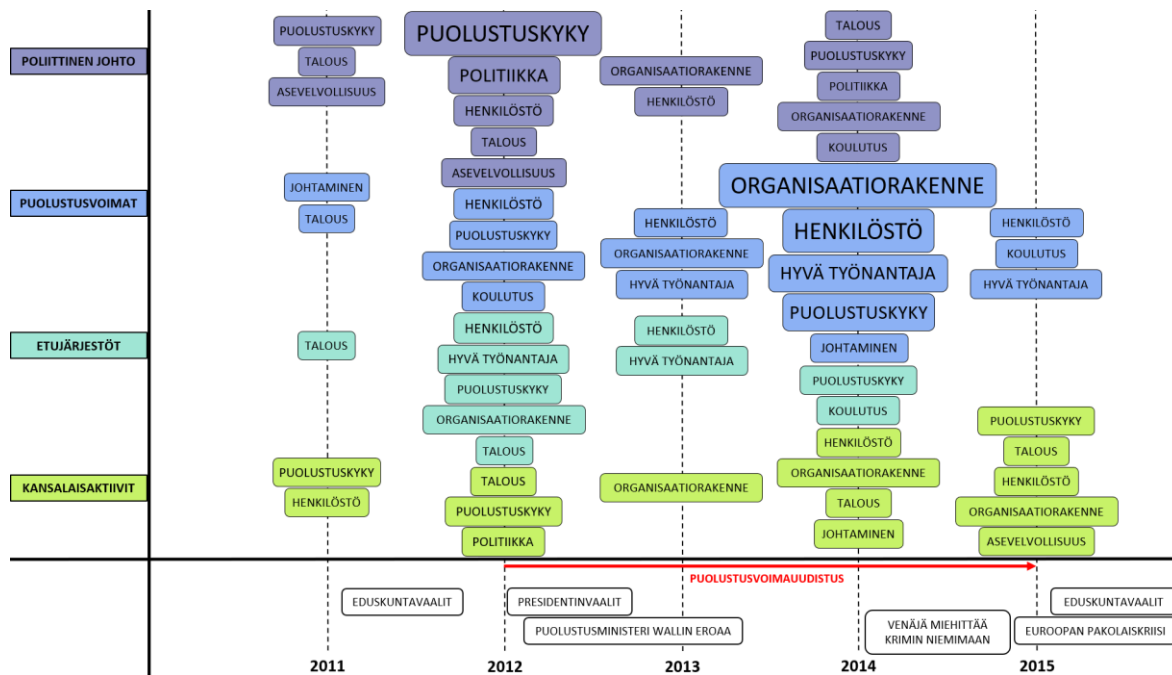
POLIITTINEN JOHTO

PUOLUSTUSVOIMAT

ETUJÄRJESTÖT

KANSALAISAKTIIVIT

PUOLUSTUSKYKY
TALOUS
ASEVELVOLLISUUS

JOHTAMINEN
TALOUS

TALOUS

PUOLUSTUSKYKY
HENKILÖSTÖ

PUOLUSTUSKYKY
POLITIIKKA
HENKILÖSTÖ
TALOUS
ASEVELVOLLISUUS

HENKILÖSTÖ
PUOLUSTUSKYKY
ORGANISAATIORAKENNE
KOULUTUS

HENKILÖSTÖ
HYVÄ TYÖNANTAJA
PUOLUSTUSKYKY
ORGANISAATIORAKENNE
TALOUS

TALOUS
PUOLUSTUSKYKY
POLITIIKKA

ORGANISAATIORAKENNE
HENKILÖSTÖ

HENKILÖSTÖ
ORGANISAATIORAKENNE
HYVÄ TYÖNANTAJA

HENKILÖSTÖ
HYVÄ TYÖNANTAJA

ORGANISAATIORAKENNE

TALOUS
PUOLUSTUSKYKY
POLITIIKKA
ORGANISAATIORAKENNE
KOULUTUS

ORGANISAATIORAKENNE
HENKILÖSTÖ
HYVÄ TYÖNANTAJA
PUOLUSTUSKYKY
JOHTAMINEN
PUOLUSTUSKYKY
KOULUTUS

HENKILÖSTÖ
ORGANISAATIORAKENNE
TALOUS
JOHTAMINEN

HENKILÖSTÖ
KOULUTUS
HYVÄ TYÖNANTAJA

PUOLUSTUSKYKY
TALOUS
HENKILÖSTÖ
ORGANISAATIORAKENNE
ASEVELVOLLISUUS

PUOLUSTUSVOIMAUUDISTUS

EDUSKUNTAVAALIT
PRESIDENTINVAALIT
PUOLUSTUSMINISTERI WALLIN EROAA
VENÄJÄ MIEHITTÄÄ KRIMIN NIEMIMAAN
EDUSKUNTAVAALIT
EUROOPAN PAKOLAISKRIISI

2011
2012
2013
2014
2015